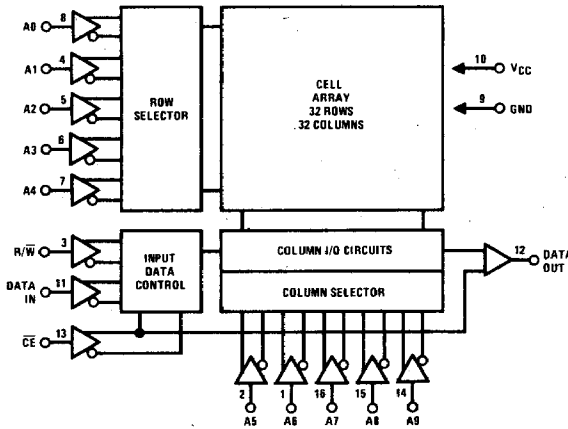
A0 8
A1 4
A2 5
A3 6
A4 7
ROW SELECTOR
CELL ARRAY 32 ROWS 32 COLUMNS
10 $V_{CC}$
9 GND
R/$\overline{W}$ 3
DATA IN 11
INPUT DATA CONTROL
COLUMN I/O CIRCUITS
COLUMN SELECTOR
12 DATA OUT
$\overline{CE}$ 13
2 A5
1 A6
16 A7
15 A8
14 A9